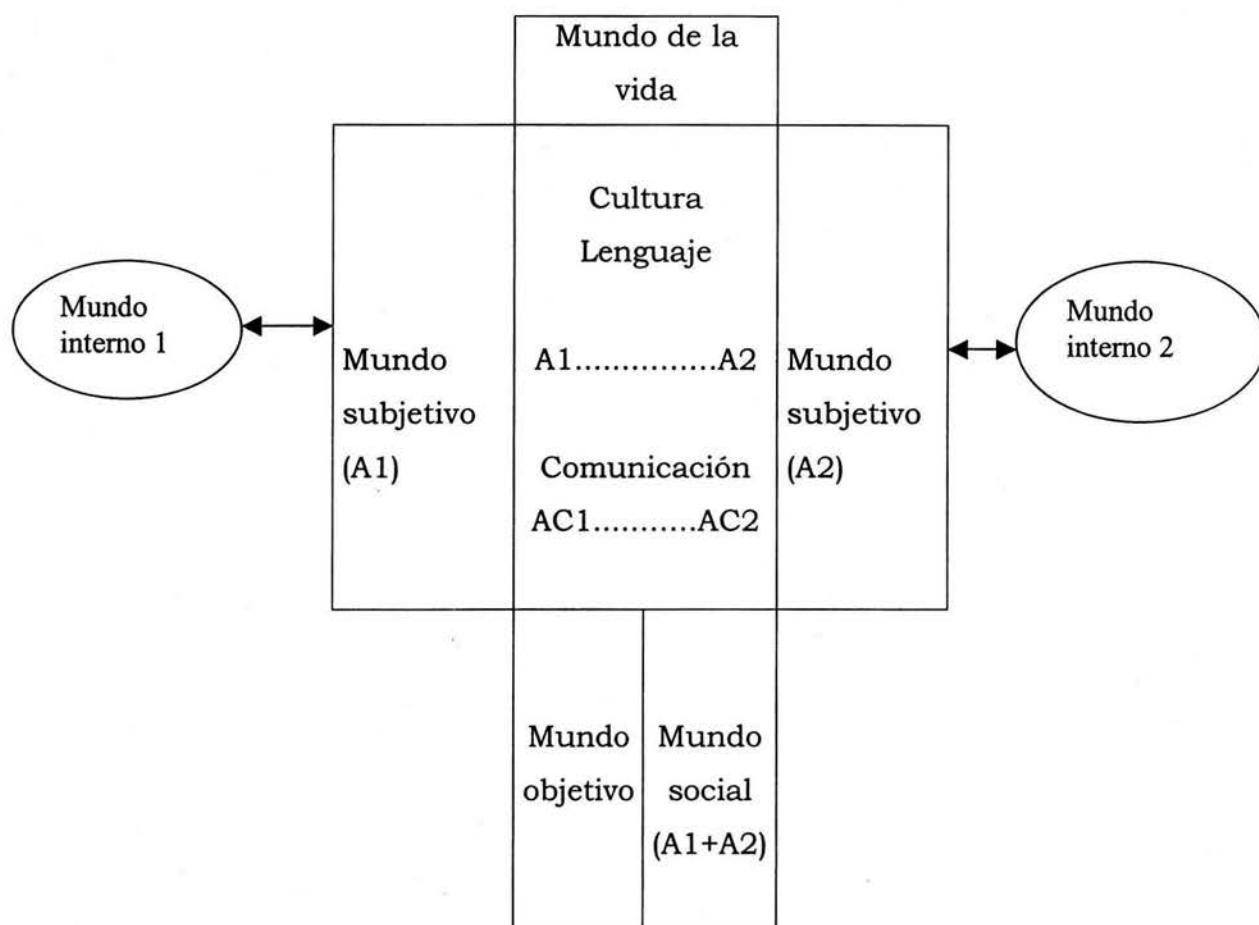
Mundo de la vida

Cultura
Lenguaje

Mundo interno 1

Mundo subjetivo (A1)

A1...............A2

Comunicación
AC1...........AC2

Mundo subjetivo (A2)

Mundo interno 2

Mundo objetivo

Mundo social (A1+A2)